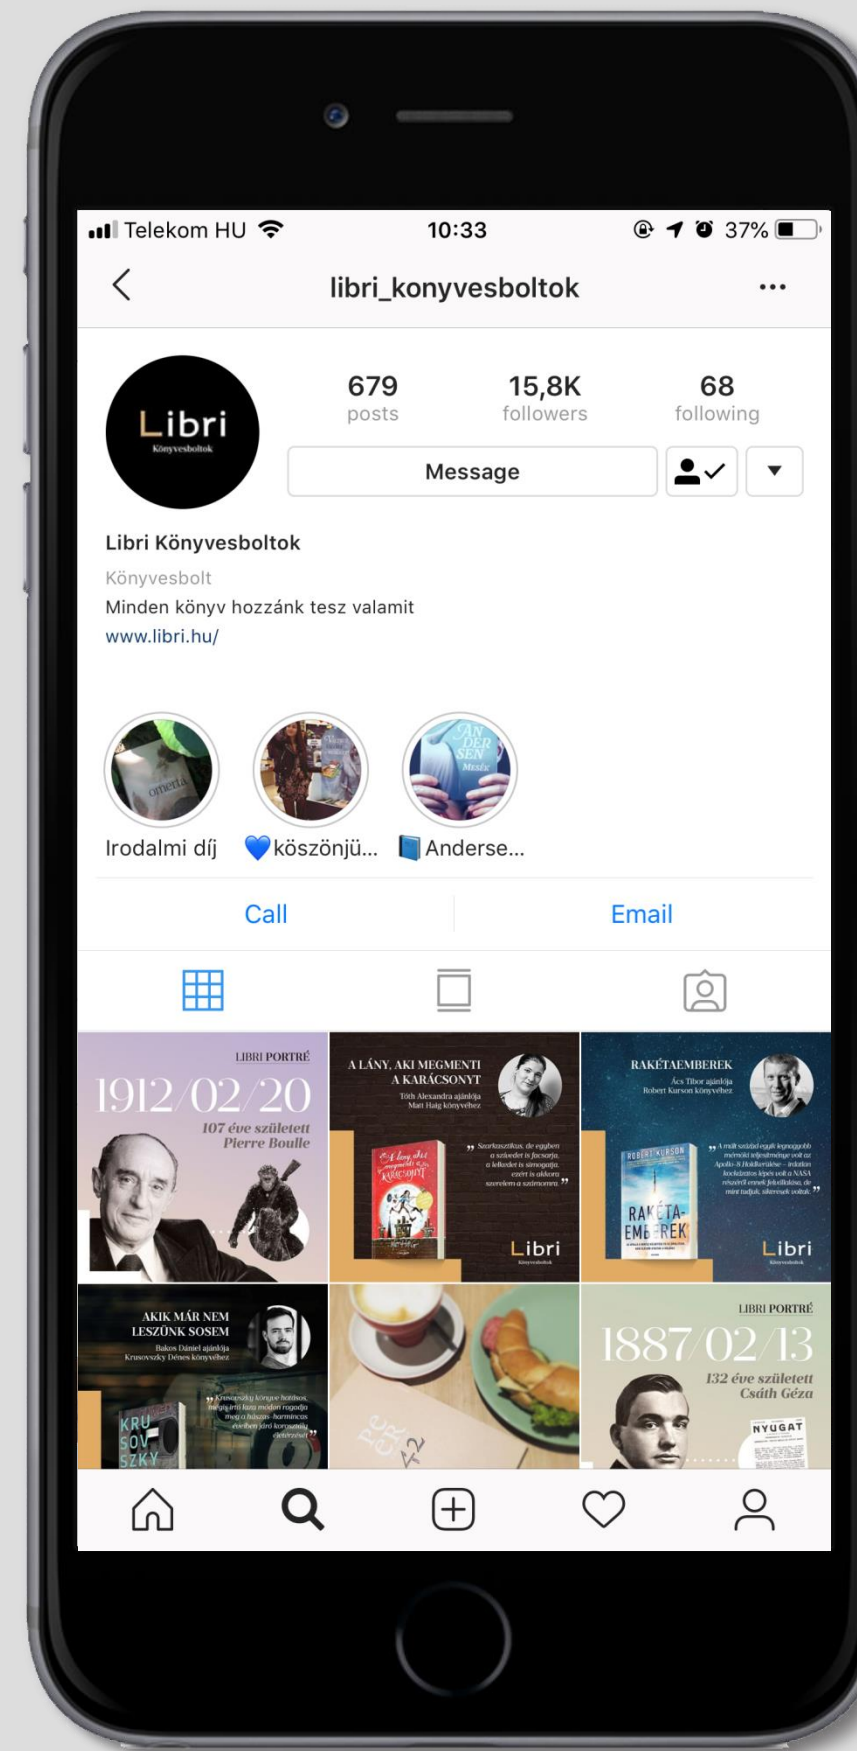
Telekom HU 10:33 37%

libri_konyvesboltok

Libri Könyvesboltok

679 posts
15,8K followers
68 following

Message

Libri Könyvesboltok
Könyvesbolt
Minden könyv hozzánk tesz valamit
www.libri.hu/

omerta

ANDERSEN Mesék

Irodalmi díj
💙köszönjü...
📘Anderse...

Call
Email

LIBRI PORTRÉ
1912/02/20
107 éve született Pierre Boulle

A LÁNY, AKI MEGMENTETTE A KARÁCSONYT
Tóth Alexandra ajánlója Matt Haig könyvéhez
A lány, aki megmentette a karácsonyt
„Szarkasztikus, de egyben a szívedet is facsarja, a lelkedet is simogatja, ezért is akkora szerelem a számomra."
Libri Könyvesboltok

RAKÉTAEMBEREK
Ács Tibor ajánlója Robert Kurson könyvéhez
ROBERT KURSON
RAKÉTA-EMBEREK
„A múlt század egyik legnagyobb mérnöki teljesítménye volt az Apolló-8 Holdkerülése – irdatlan kockázatos lépés volt a NASA részéről ennek felvállalása, de mint tudjuk, sikeresek voltak."
Libri Könyvesboltok

AKIK MÁR NEM LESZÜNK SOSEM
Bakos Dániel ajánlója Krusovszky Dénes könyvéhez
„Krusovszky könyve hatásos, megígérni kicsit módon rögzítjő meg a húszas-harmincas éveiben járó korosztály életérzését."
KRUSOVSZKY

LIBRI PORTRÉ
1887/02/13
132 éve született Csáth Géza
NYUGAT